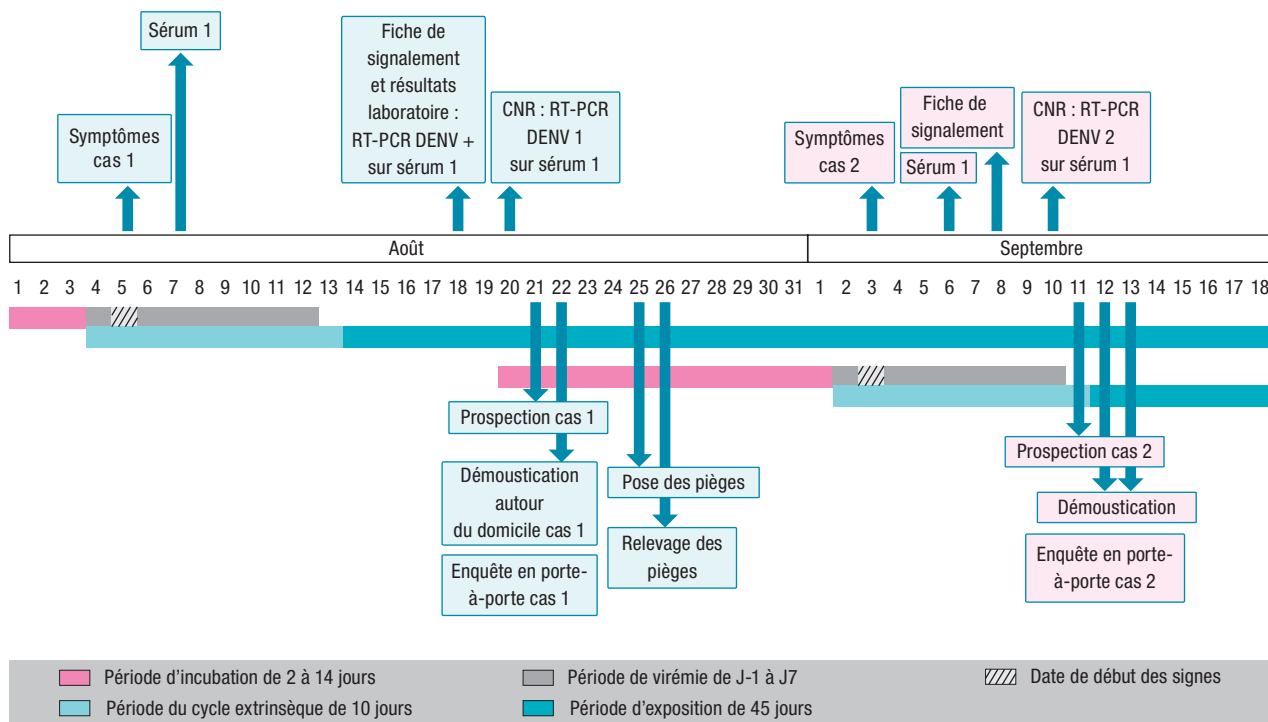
Sérum 1

Symptômes cas 1

Fiche de signalement et résultats laboratoire : RT-PCR DENV + sur sérum 1

CNR : RT-PCR DENV 1 sur sérum 1

Symptômes cas 2

Fiche de signalement

Sérum 1

CNR : RT-PCR DENV 2 sur sérum 1

Août

Septembre

1 2 3 4 5 6 7 8 9 10 11 12 13 14 15 16 17 18 19 20 21 22 23 24 25 26 27 28 29 30 31 1 2 3 4 5 6 7 8 9 10 11 12 13 14 15 16 17 18

Prospection cas 1

Démoustication autour du domicile cas 1

Enquête en porte-à-porte cas 1

Pose des pièges

Relevage des pièges

Prospection cas 2

Démoustication

Enquête en porte-à-porte cas 2

Période d'incubation de 2 à 14 jours

Période de virémie de J-1 à J7

Date de début des signes

Période du cycle extrinsèque de 10 jours

Période d'exposition de 45 jours